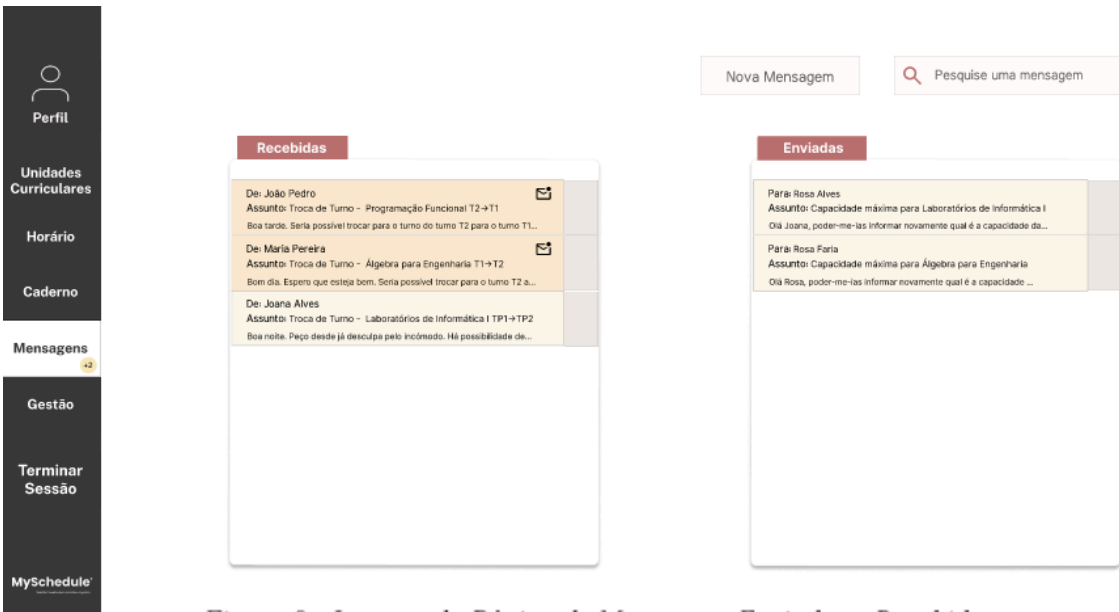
Perfil

Unidades Curriculares

Horário

Caderno

Mensagens
+2

Gestão

Terminar Sessão

MySchedule

Nova Mensagem

Pesquise uma mensagem

Recebidas

De: João Pedro
Assunto: Troca de Turno - Programação Funcional T2→T1
Boa tarde. Seria possível trocar para o turno do turno T2 para o turno T1...

De: Maria Pereira
Assunto: Troca de Turno - Álgebra para Engenharia T1→T2
Bom dia. Espero que esteja bem. Seria possível trocar para o turno T2 a...

De: Joana Alves
Assunto: Troca de Turno - Laboratórios de Informática I TP1→TP2
Boa noite. Peço desde já desculpa pelo incómodo. Há possibilidade de...

Enviadas

Para: Rosa Alves
Assunto: Capacidade máxima para Laboratórios de Informática I
Olá Joana, poder-me-ias informar novamente qual é a capacidade da...

Para: Rosa Faria
Assunto: Capacidade máxima para Álgebra para Engenharia
Olá Rosa, poder-me-ias informar novamente qual é a capacidade ...

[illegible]